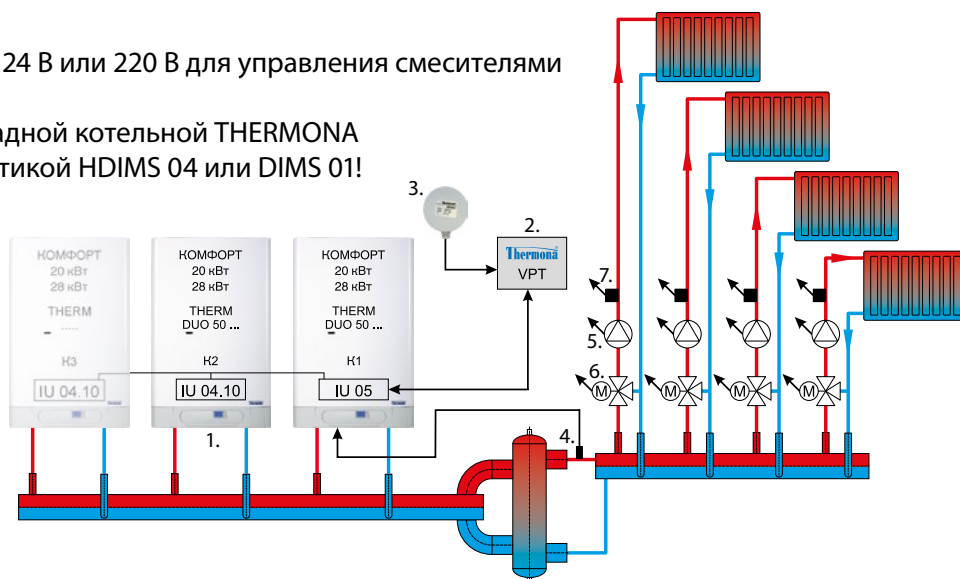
24 В или 220 В для управления смесителями

адной котельной THERMONA
тикой HDIMS 04 или DIMS 01!

3.

2.

Thermona

VPT

КОМФОРТ
20 кВт
28 кВт

THERM

К3

IU 04.10

КОМФОРТ
20 кВт
28 кВт

THERM
DUO 50 ...

К2

IU 04.10

КОМФОРТ
20 кВт
28 кВт

THERM
DUO 50 ...

К1

IU 05

1.

4.

7.

5.

6.

M

M

M

M